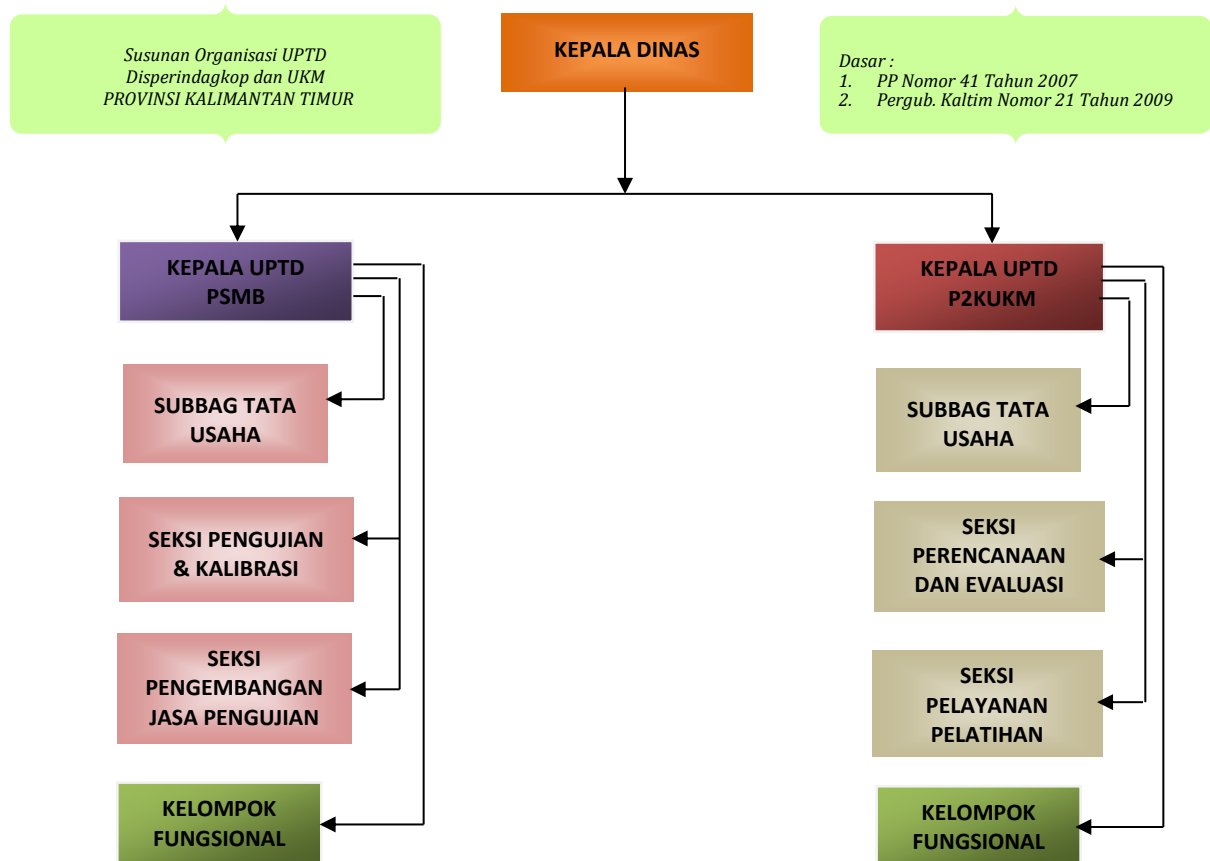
Susunan Organisasi UPTD
Disperindagkop dan UKM
PROVINSI KALIMANTAN TIMUR

KEPALA DINAS

Dasar :
1. PP Nomor 41 Tahun 2007
2. Pergub. Kaltim Nomor 21 Tahun 2009

KEPALA UPTD PSMB

SUBBAG TATA USAHA

SEKSI PENGUJIAN & KALIBRASI

SEKSI PENGEMBANGAN JASA PENGUJIAN

KELOMPOK FUNGSIONAL

KEPALA UPTD P2KUKM

SUBBAG TATA USAHA

SEKSI PERENCANAAN DAN EVALUASI

SEKSI PELAYANAN PELATIHAN

KELOMPOK FUNGSIONAL